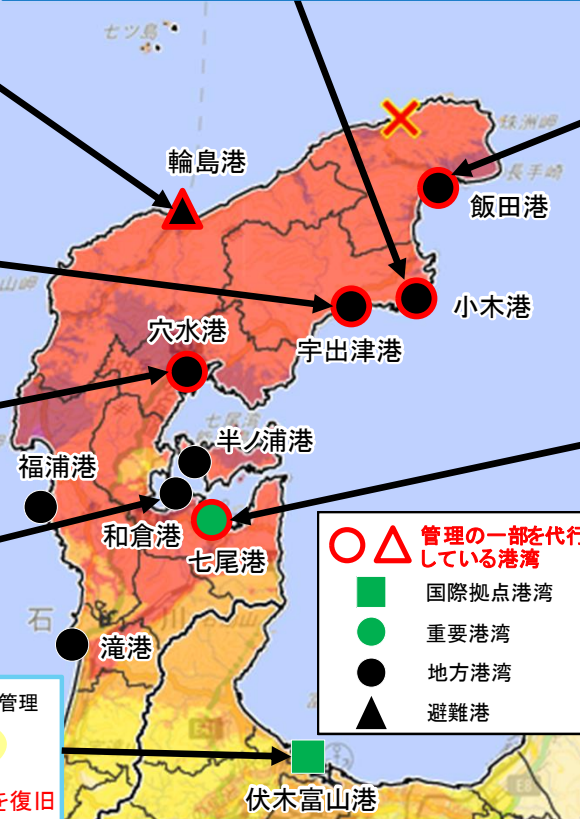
七ツ島

輪島港

禄剛埼

長手崎

飯田港

小木港

宇出津港

穴水港

半ノ浦港

福浦港

和倉港

七尾港

滝港

石 川

管理の一部を代行している港湾

国際拠点港湾

重要港湾

地方港湾

避難港

管理

を復旧

伏木富山港